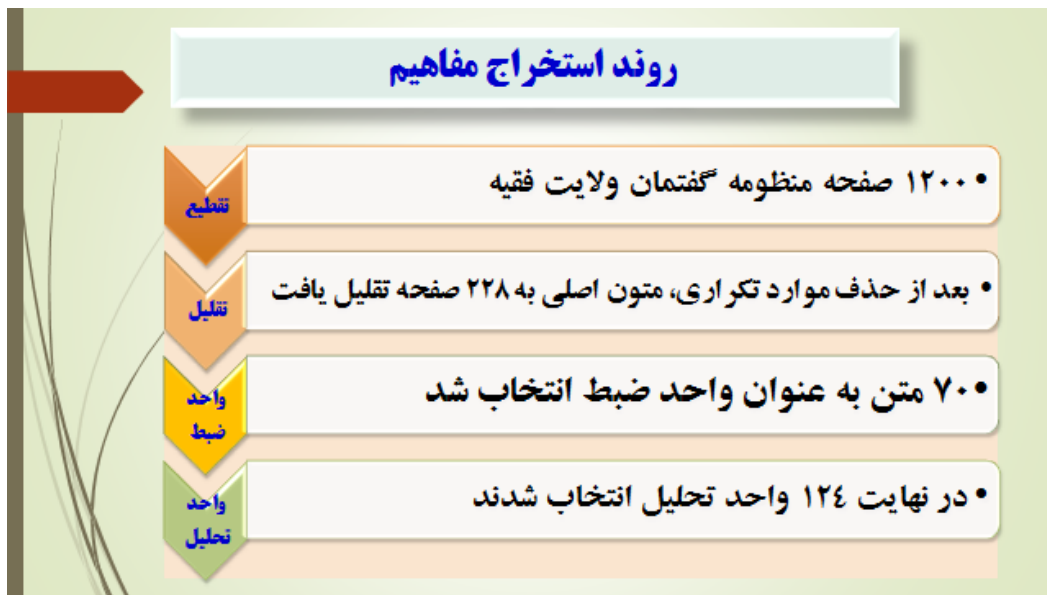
روند استخراج مفاهیم

تقطیع
• ۱۲۰۰ صفحه منظومه گفتمان ولایت فقیه

تقلیل
• بعد از حذف موارد تکراری، متون اصلی به ۲۲۸ صفحه تقلیل یافت

واحد ضبط
• ۷۰ متن به عنوان واحد ضبط انتخاب شد

واحد تحلیل
• در نهایت ۱۲۴ واحد تحلیل انتخاب شدند